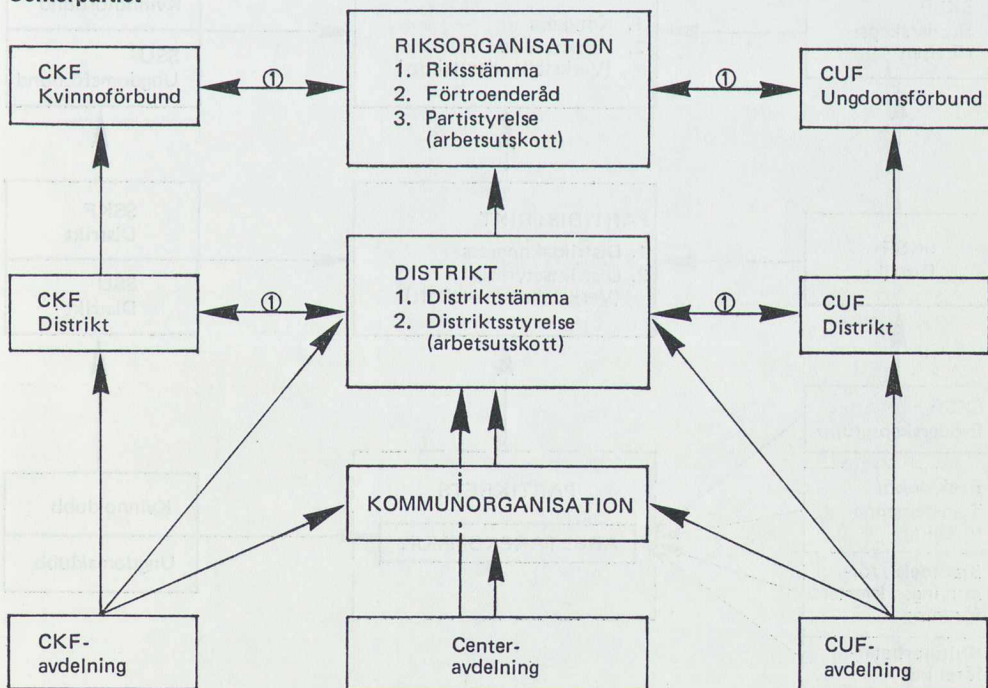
Centerpartiet

CKF
Kvinnoförbund

①

RIKSORGANISATION
1. Riksstämma
2. Förtroenderåd
3. Partistyrelse (arbetsutskott)

①

CUF
Ungdomsförbund

CKF
Distrikt

①

DISTRIKT
1. Distriktstämma
2. Distriktsstyrelse (arbetsutskott)

①

CUF
Distrikt

KOMMUNORGANISATION

CKF-
avdelning

Center-
avdelning

CUF-
avdelning